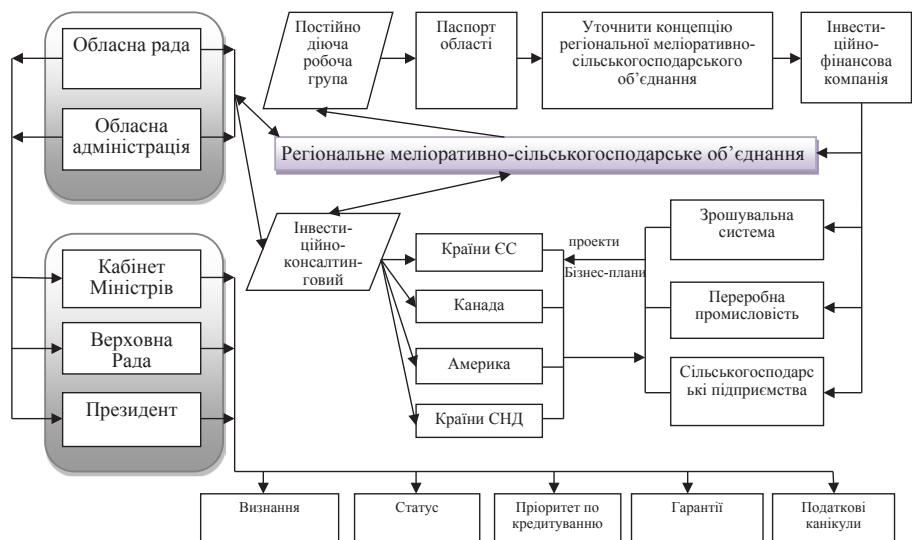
Обласна рада

Обласна адміністрація

Постійно діюча робоча група

Паспорт області

Уточнити концепцію регіональної меліоративно-сільськогосподарського об'єднання

Інвестиційно-фінансова компанія

Регіональне меліоративно-сільськогосподарське об'єднання

Інвестиційно-консалтинговий

Країни ЄС

Канада

Америка

Країни СНД

проекти

Бізнес-плани

Зрошувальна система

Переробна промисловість

Сільськогосподарські підприємства

Кабінет Міністрів

Верховна Рада

Президент

Визнання

Статус

Пріоритет по кредитуванню

Гарантії

Податкові канікули